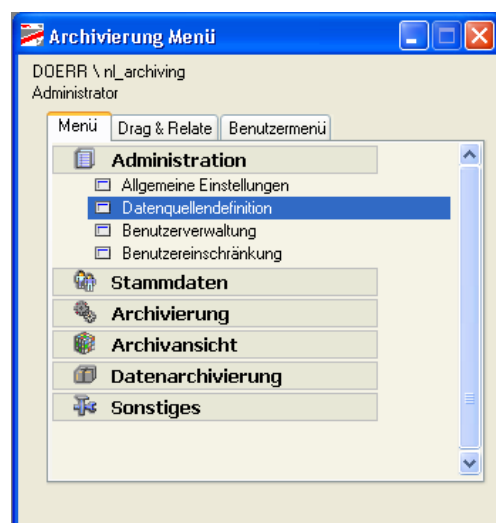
Archivierung Menü

DOERR \ nl_archiving
Administrator

Menü | Drag & Relate | Benutzermenü

Administration
Allgemeine Einstellungen
Datenquellendefinition
Benutzerverwaltung
Benutzereinschränkung
Stammdaten
Archivierung
Archivansicht
Datenarchivierung
Sonstiges